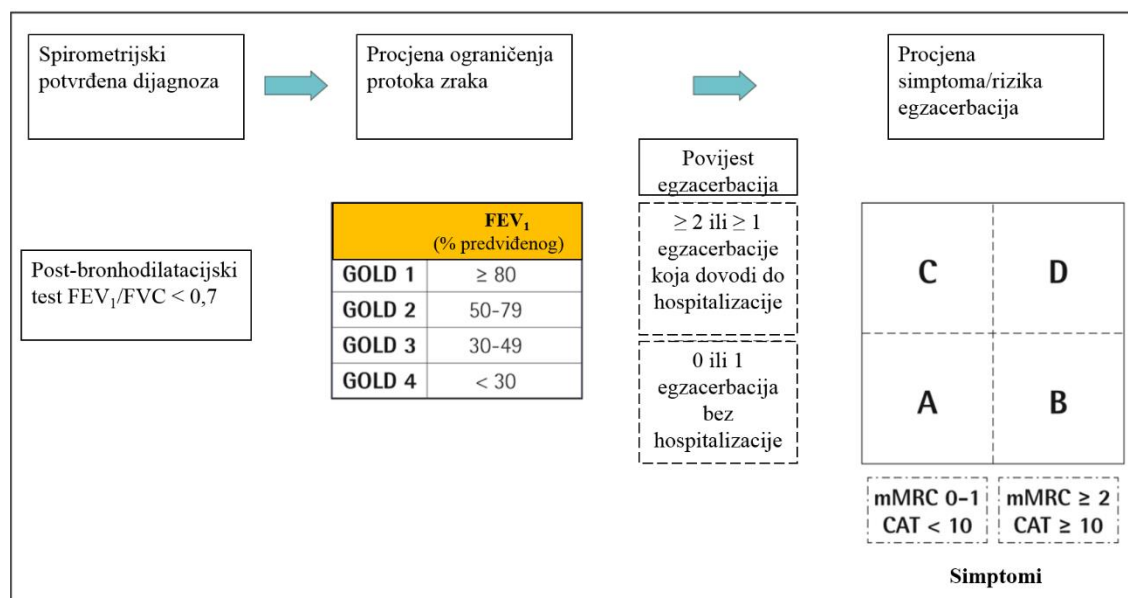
Spirometrijski potvrđena dijagnoza

Procjena ograničenja protoka zraka

Procjena simptoma/rizika egzacerbacija

Post-bronhodilatacijski test $FEV_1/FVC < 0,7$

| | $FEV_1$ (% predviđenog) |
|---|---|
| GOLD 1 | $\geq 80$ |
| GOLD 2 | 50-79 |
| GOLD 3 | 30-49 |
| GOLD 4 | $< 30$ |

Povijest egzacerbacija

$\geq 2$ ili $\geq 1$ egzacerbacije koja dovodi do hospitalizacije

0 ili 1 egzacerbacija bez hospitalizacije

C D

A B

mMRC 0–1 CAT < 10

mMRC ≥ 2 CAT ≥ 10

Simptomi